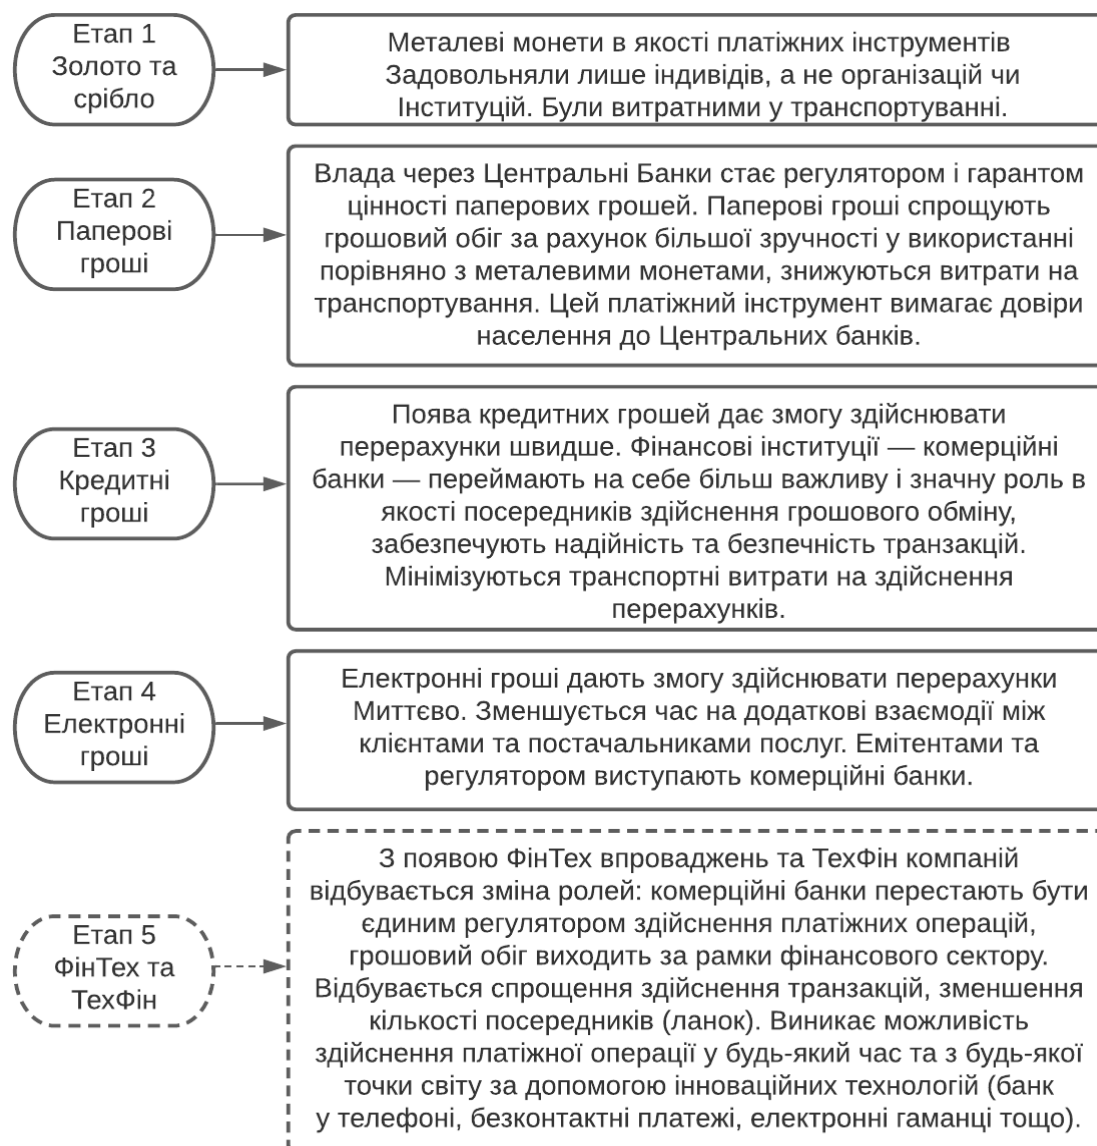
Етап 1
Золото та срібло

Металеві монети в якості платіжних інструментів Задовольняли лише індивідів, а не організацій чи Інституцій. Були витратними у транспортуванні.

Етап 2
Паперові гроші

Влада через Центральні Банки стає регулятором і гарантом цінності паперових грошей. Паперові гроші спрощують грошовий обіг за рахунок більшої зручності у використанні порівняно з металевими монетами, знижуються витрати на транспортування. Цей платіжний інструмент вимагає довіри населення до Центральних банків.

Етап 3
Кредитні гроші

Поява кредитних грошей дає змогу здійснювати перерахунки швидше. Фінансові інституції — комерційні банки — переймають на себе більш важливу і значну роль в якості посередників здійснення грошового обміну, забезпечують надійність та безпечність транзакцій. Мінімізуються транспортні витрати на здійснення перерахунків.

Етап 4
Електронні гроші

Електронні гроші дають змогу здійснювати перерахунки Миттєво. Зменшується час на додаткові взаємодії між клієнтами та постачальниками послуг. Емітентами та регулятором виступають комерційні банки.

Етап 5
ФінТех та ТехФін

З появою ФінТех впроваджень та ТехФін компаній відбувається зміна ролей: комерційні банки перестають бути єдиним регулятором здійснення платіжних операцій, грошовий обіг виходить за рамки фінансового сектору. Відбувається спрощення здійснення транзакцій, зменшення кількості посередників (ланок). Виникає можливість здійснення платіжної операції у будь-який час та з будь-якої точки світу за допомогою інноваційних технологій (банк у телефоні, безконтактні платежі, електронні гаманці тощо).